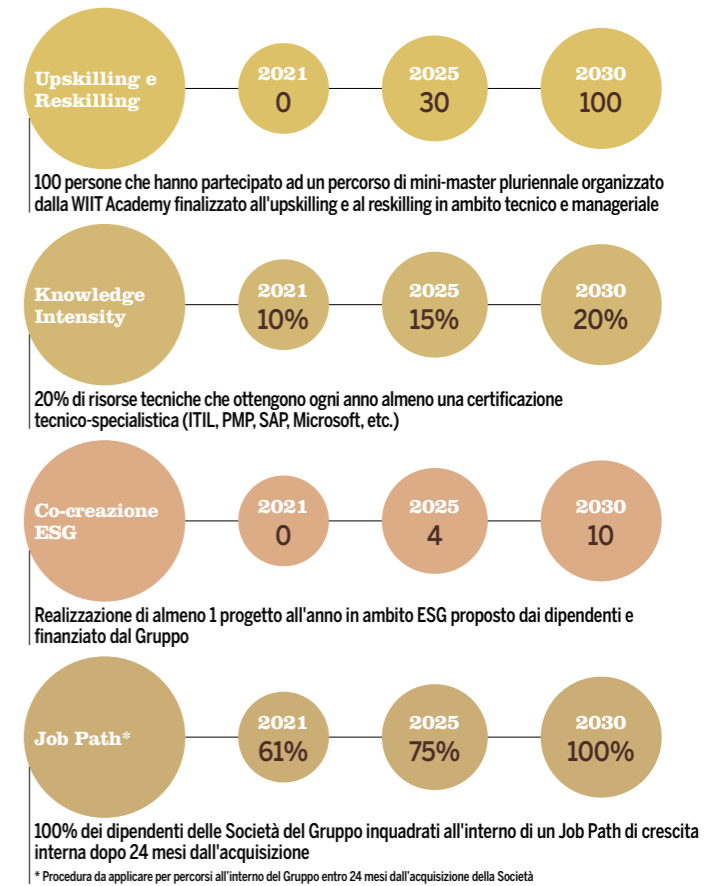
Upskilling e Reskilling

2021
0

2025
30

2030
100

100 persone che hanno partecipato ad un percorso di mini-master pluriennale organizzato dalla WIIT Academy finalizzato all'upskilling e al reskilling in ambito tecnico e manageriale

Knowledge Intensity

2021
10%

2025
15%

2030
20%

20% di risorse tecniche che ottengono ogni anno almeno una certificazione tecnico-specialistica (ITIL, PMP, SAP, Microsoft, etc.)

Co-creazione ESG

2021
0

2025
4

2030
10

Realizzazione di almeno 1 progetto all'anno in ambito ESG proposto dai dipendenti e finanziato dal Gruppo

Job Path*

2021
61%

2025
75%

2030
100%

100% dei dipendenti delle Società del Gruppo inquadrati all'interno di un Job Path di crescita interna dopo 24 mesi dall'acquisizione

* Procedura da applicare per percorsi all'interno del Gruppo entro 24 mesi dall'acquisizione della Società